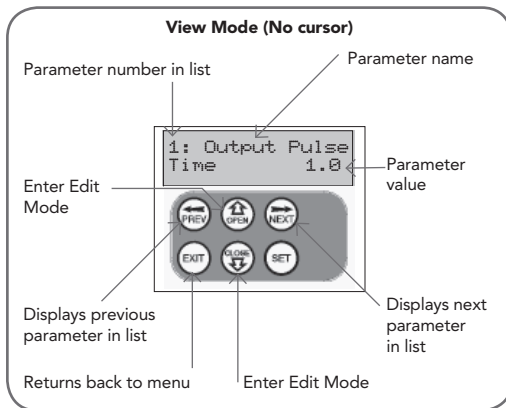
View Mode (No cursor)

Parameter number in list

Parameter name

1: Output Pulse
Time 1.0

Parameter value

Enter Edit Mode

PREV

OPEN

NEXT

EXIT

CLOSE

SET

Displays previous parameter in list

Displays next parameter in list

Returns back to menu

Enter Edit Mode